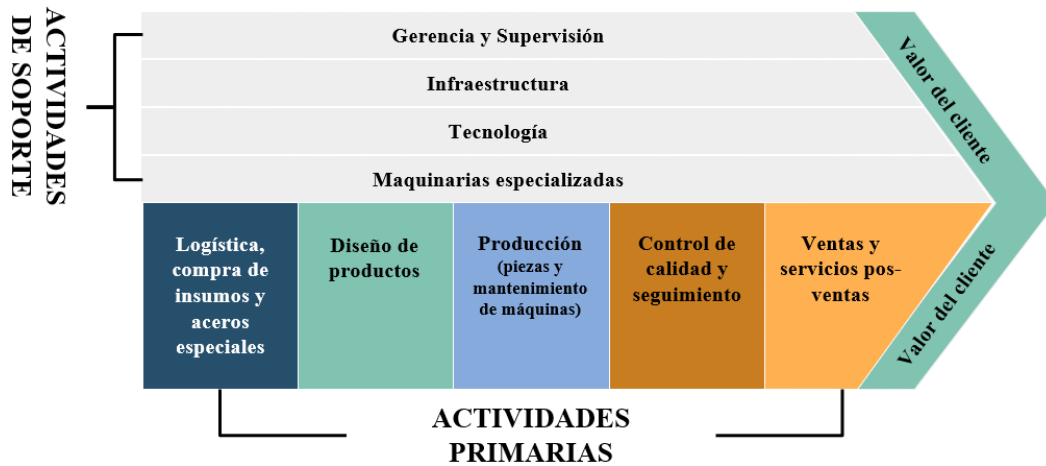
ACTIVIDADES DE SOPORTE

Gerencia y Supervisión

Infraestructura

Tecnología

Maquinarias especializadas

Valor del cliente

Logística, compra de insumos y aceros especiales

Diseño de productos

Producción (piezas y mantenimiento de máquinas)

Control de calidad y seguimiento

Ventas y servicios posventas

Valor del cliente

ACTIVIDADES PRIMARIAS